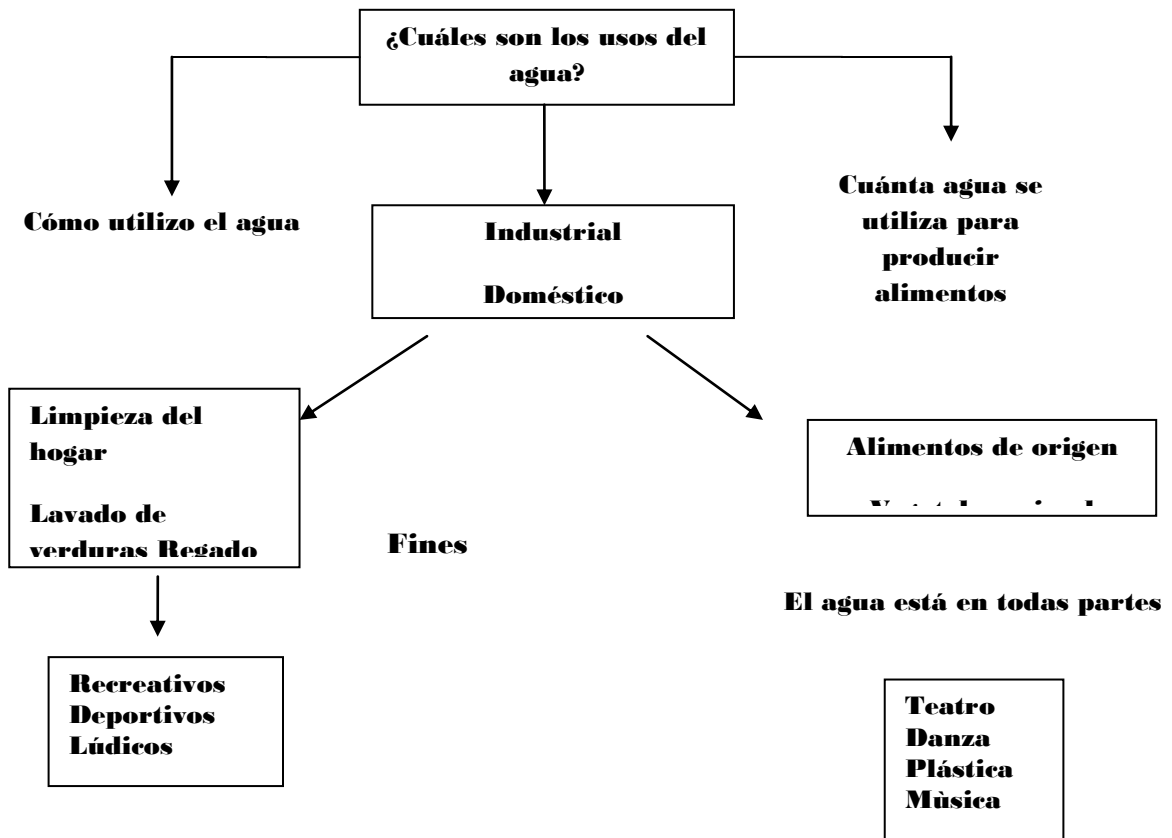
¿Cuáles son los usos del agua?

Cómo utilizo el agua

Industrial

Doméstico

Cuánta agua se utiliza para producir alimentos

Limpieza del hogar

Lavado de verduras Regado

Fines

Alimentos de origen

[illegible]

El agua está en todas partes

Recreativos
Deportivos
Lúdicos

Teatro
Danza
Plástica
Mùsica